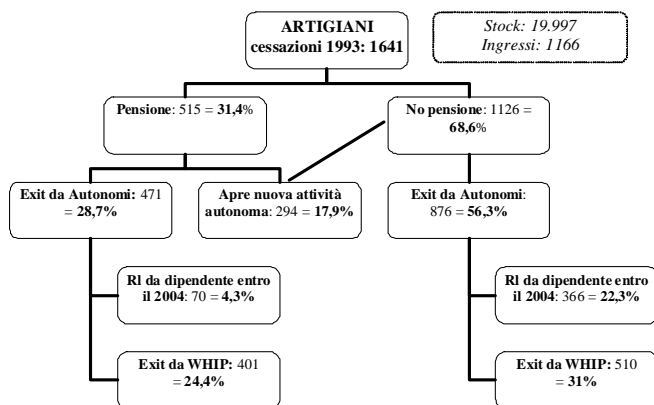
ARTIGIANI
cessazioni 1993: 1641

Stock: 19.997
Ingressi: 1166

Pensione: 515 = 31,4%

No pensione: 1126 = 68,6%

Exit da Autonomi: 471 = 28,7%

Apre nuova attività autonoma: 294 = 17,9%

Exit da Autonomi: 876 = 56,3%

Rl da dipendente entro il 2004: 70 = 4,3%

Rl da dipendente entro il 2004: 366 = 22,3%

Exit da WHIP: 401 = 24,4%

Exit da WHIP: 510 = 31%